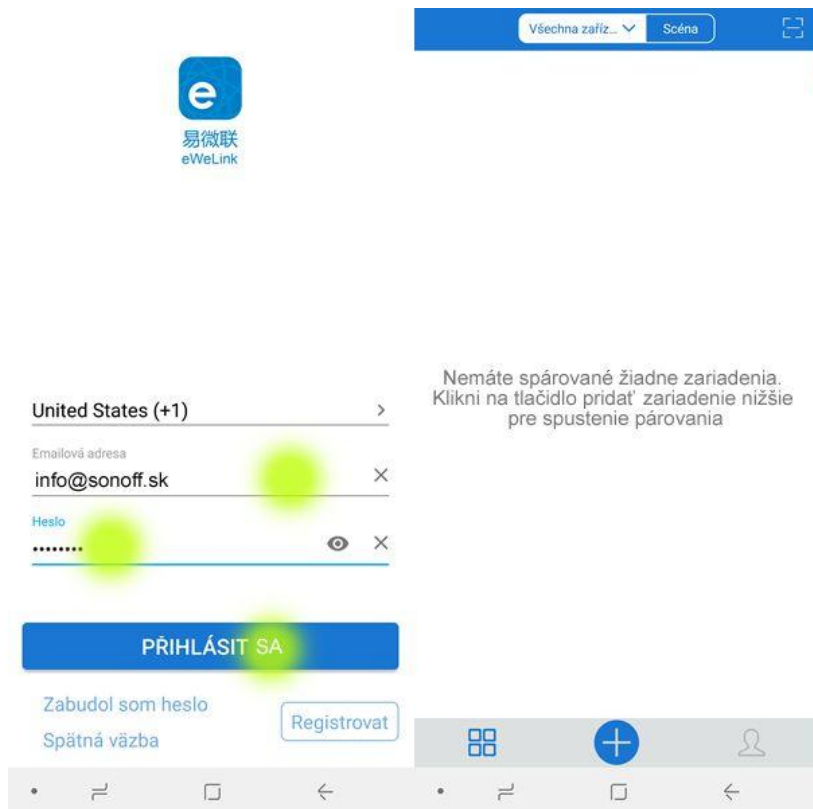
e
易微联
eWeLink

United States (+1)

Emailová adresa
info@sonoff.sk

Heslo
••••••••

PŘIHLÁSIT SA

Zabudol som heslo
Spätná väzba

Registrovat

Všechna zaříz...
Scéna

Nemáte spárované žiadne zariadenia. Klikni na tlačidlo pridať zariadenie nižšie pre spustenie párovania